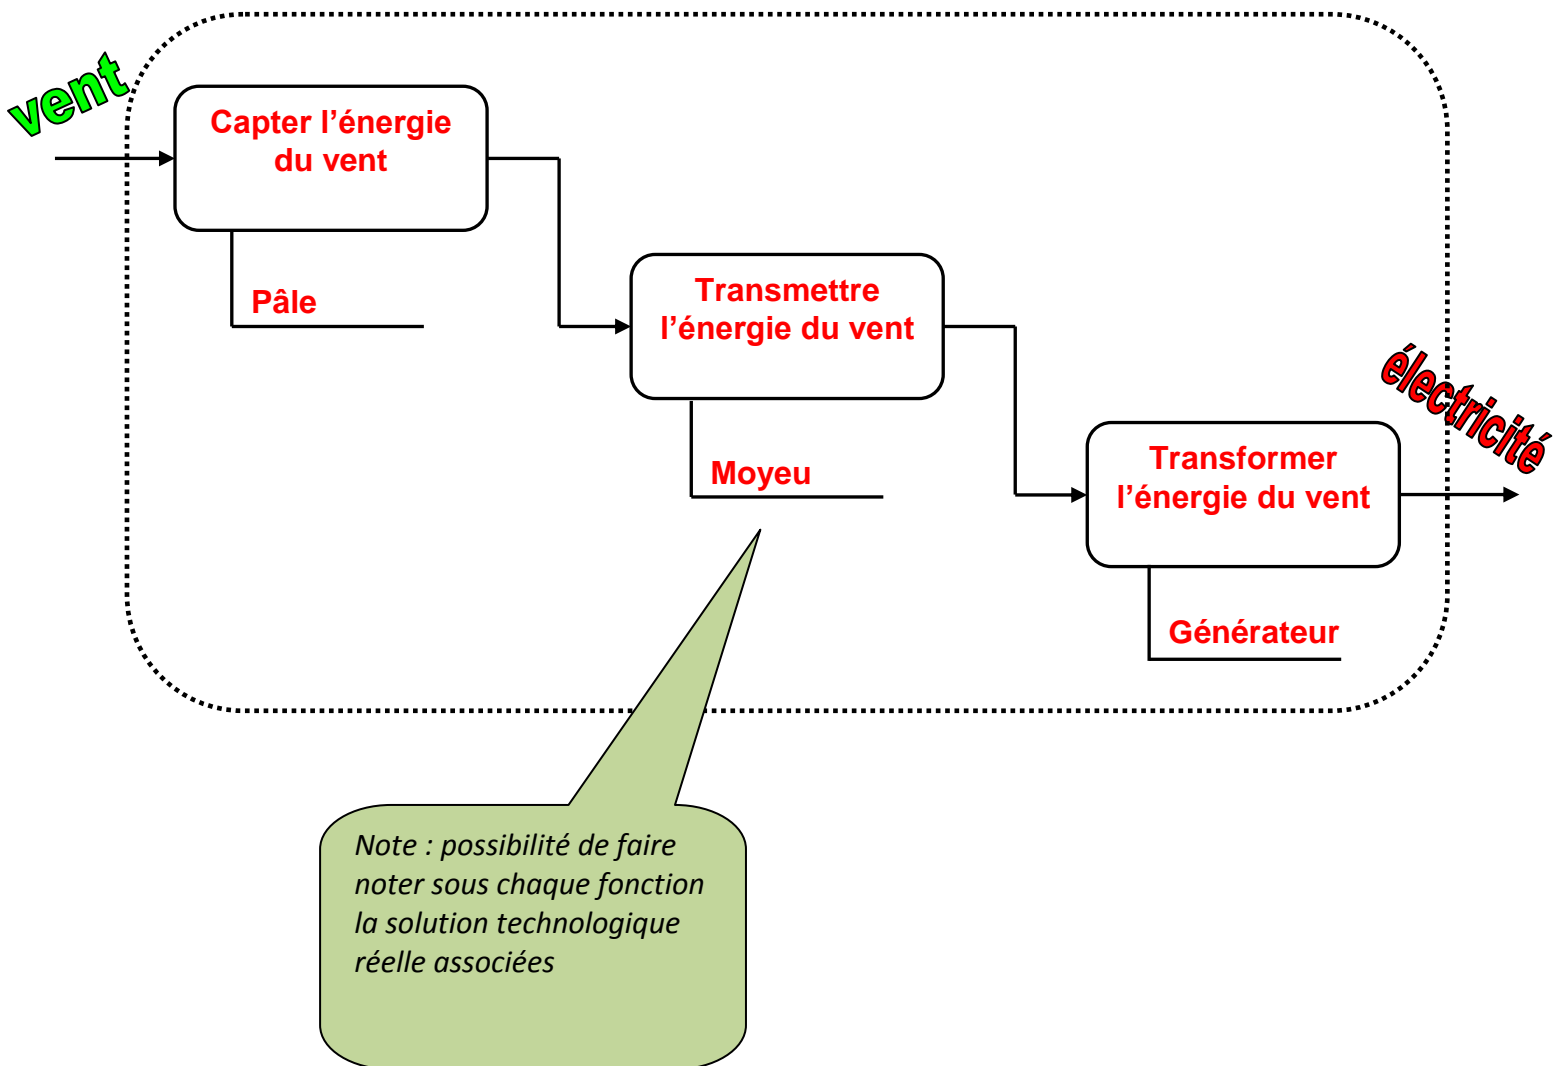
vent

Capter l'énergie du vent

Pâle

Transmettre l'énergie du vent

Moyeu

Transformer l'énergie du vent

Générateur

électricité

Note : possibilité de faire noter sous chaque fonction la solution technologique réelle associées